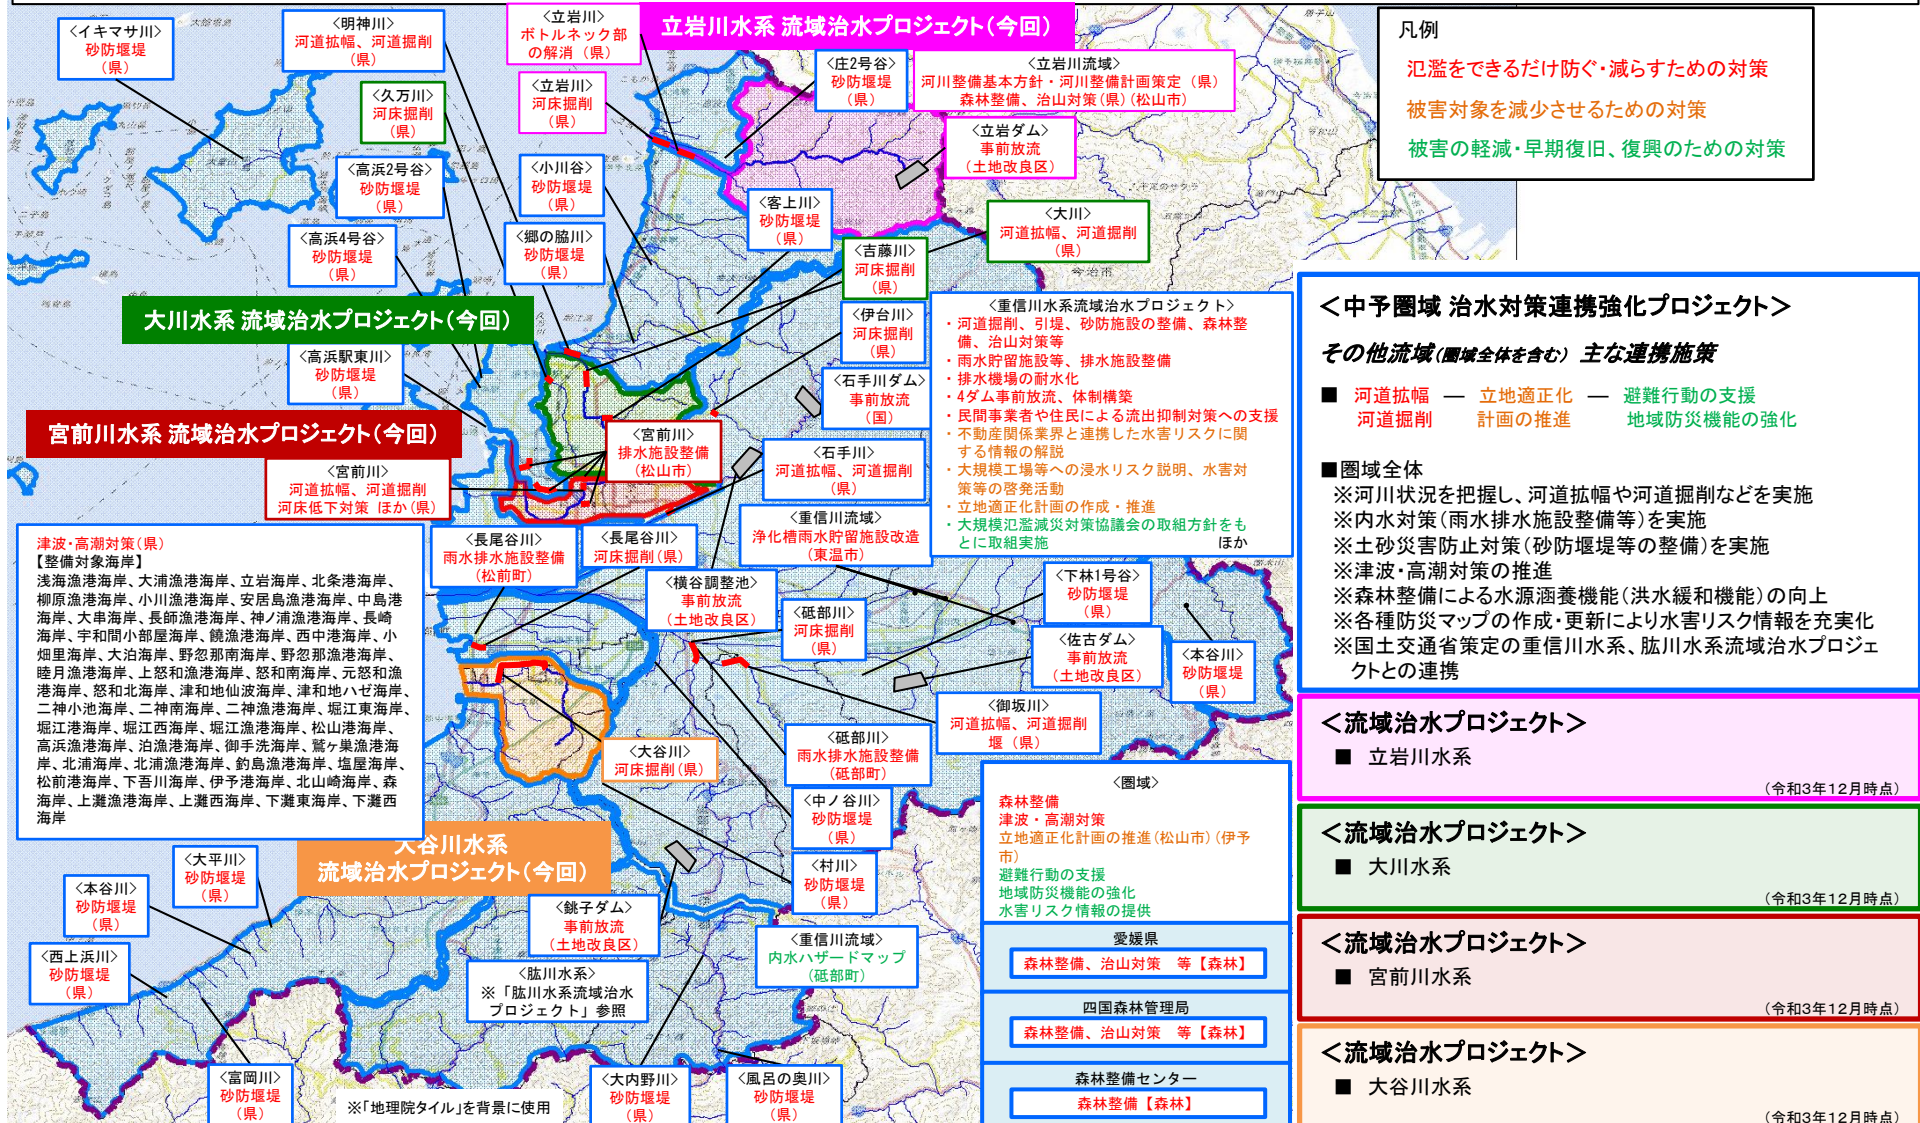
〈イキマサ川〉
砂防堰堤
（県）

〈明神川〉
河道拡幅、河道掘削
（県）

〈立岩川〉
ボトルネック部
の解消（県）

立岩川水系 流域治水プロジェクト（今回）

〈久万川〉
河床掘削
（県）

〈立岩川〉
河床掘削
（県）

〈庄2号谷〉
砂防堰堤
（県）

〈立岩川流域〉
河川整備基本方針・河川整備計画策定（県）
森林整備、治山対策（県）（松山市）

凡例
氾濫をできるだけ防ぐ・減らすための対策
被害対象を減少させるための対策
被害の軽減・早期復旧、復興のための対策

〈高浜2号谷〉
砂防堰堤
（県）

〈小川谷〉
砂防堰堤
（県）

〈立岩ダム〉
事前放流
（土地改良区）

〈客上川〉
砂防堰堤
（県）

〈大川〉
河道拡幅、河道掘削
（県）

〈高浜4号谷〉
砂防堰堤
（県）

〈郷の脇川〉
砂防堰堤
（県）

〈吉藤川〉
河床掘削
（県）

大川水系 流域治水プロジェクト（今回）

〈伊台川〉
河床掘削
（県）

〈重信川水系流域治水プロジェクト〉
・河道掘削、引提、砂防施設の整備、森林整備、治山対策等
・雨水貯留施設等、排水施設整備
・排水機場の耐水化
・4ダム事前放流、体制構築
・民間事業者や住民による流出抑制対策への支援
・不動産関係業界と連携した水害リスクに関する情報の解説
・大規模工場等への浸水リスク説明、水害対策等の啓発活動
・立地適正化計画の作成・推進
・大規模氾濫減災対策協議会の取組方針をもとに取組実施　ほか

〈高浜駅東川〉
砂防堰堤
（県）

〈石手川ダム〉
事前放流
（国）

宮前川水系 流域治水プロジェクト（今回）

〈宮前川〉
排水施設整備
（松山市）

〈石手川〉
河道拡幅、河道掘削
（県）

〈宮前川〉
河道拡幅、河道掘削
河床低下対策 ほか（県）

〈重信川流域〉
浄化槽雨水貯留施設改造
（東温市）

津波・高潮対策（県）
【整備対象海岸】
浅海漁港海岸、大浦漁港海岸、立岩海岸、北条港海岸、柳原漁港海岸、小川漁港海岸、安居島漁港海岸、中島港海岸、大串海岸、長師漁港海岸、神ノ浦漁港海岸、長師海岸、宇和間小部屋海岸、饒漁港海岸、西中港海岸、小畑里海岸、大泊海岸、野忽那南海岸、野忽那漁港海岸、睦月漁港海岸、上怒和漁港海岸、怒和南海岸、元怒和漁港海岸、怒和北海岸、津和地仙波海岸、津和地ハゼ海岸、二神小池海岸、二神南海岸、二神漁港海岸、堀江東海岸、堀江漁港海岸、堀江西海岸、堀江漁港海岸、松山港海岸、高浜漁港海岸、泊漁港海岸、御手洗海岸、鷲ヶ巣漁港海岸、北浦海岸、北浦漁港海岸、釣島漁港海岸、塩屋海岸、松前港海岸、下吾川海岸、伊予港海岸、北山崎海岸、森海岸、上灘漁港海岸、上灘西海岸、下灘東海岸、下灘西海岸

〈長尾谷川〉
雨水排水施設整備
（松前町）

〈長尾谷川〉
河床掘削（県）

〈横谷調整池〉
事前放流
（土地改良区）

〈下林1号谷〉
砂防堰堤
（県）

〈砥部川〉
河床掘削
（県）

〈佐古ダム〉
事前放流
（土地改良区）

〈本谷川〉
砂防堰堤
（県）

〈御坂川〉
河道拡幅、河道掘削
堰（県）

〈砥部川〉
雨水排水施設整備
（砥部町）

〈大谷川〉
河床掘削（県）

〈中ノ谷川〉
砂防堰堤
（県）

〈圏域〉
森林整備
津波・高潮対策
立地適正化計画の推進（松山市）（伊予市）
避難行動の支援
地域防災機能の強化
水害リスク情報の提供

大谷川水系
流域治水プロジェクト（今回）

〈大平川〉
砂防堰堤
（県）

〈本谷川〉
砂防堰堤
（県）

〈村川〉
砂防堰堤
（県）

〈銚子ダム〉
事前放流
（土地改良区）

〈重信川流域〉
内水ハザードマップ
（砥部町）

愛媛県
森林整備、治山対策　等【森林】

〈西上浜川〉
砂防堰堤
（県）

〈肱川水系〉
※「肱川水系流域治水プロジェクト」参照

四国森林管理局
森林整備、治山対策　等【森林】

森林整備センター
森林整備【森林】

〈富岡川〉
砂防堰堤
（県）

※「地理院タイル」を背景に使用

〈大内野川〉
砂防堰堤
（県）

〈風呂の奥川〉
砂防堰堤
（県）

今治市

＜中予圏域 治水対策連携強化プロジェクト＞
その他流域（圏域全体を含む） 主な連携施策
■ 河道拡幅 河道掘削 ― 立地適正化 計画の推進 ― 避難行動の支援 地域防災機能の強化

■圏域全体
※河川状況を把握し、河道拡幅や河道掘削などを実施
※内水対策（雨水排水施設整備等）を実施
※土砂災害防止対策（砂防堰堤等の整備）を実施
※津波・高潮対策の推進
※森林整備による水源涵養機能（洪水緩和機能）の向上
※各種防災マップの作成・更新により水害リスク情報を充実化
※国土交通省策定の重信川水系、肱川水系流域治水プロジェクトとの連携

＜流域治水プロジェクト＞
■ 立岩川水系
（令和3年12月時点）

＜流域治水プロジェクト＞
■ 大川水系
（令和3年12月時点）

＜流域治水プロジェクト＞
■ 宮前川水系
（令和3年12月時点）

＜流域治水プロジェクト＞
■ 大谷川水系
（令和3年12月時点）